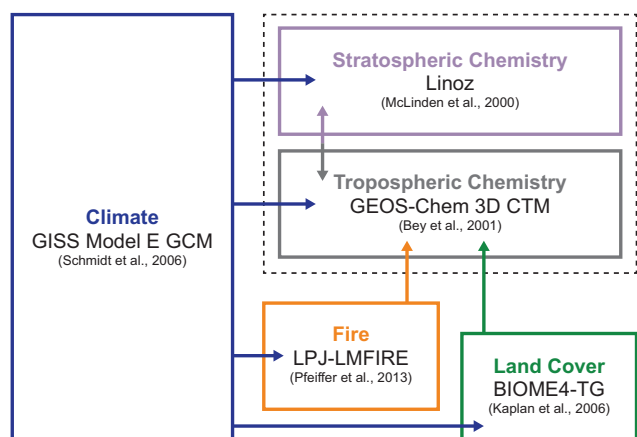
Climate
GISS Model E GCM
(Schmidt et al., 2006)

Stratospheric Chemistry
Linoz
(McLinden et al., 2000)

Tropospheric Chemistry
GEOS-Chem 3D CTM
(Bey et al., 2001)

Fire
LPJ-LMFIRE
(Pfeiffer et al., 2013)

Land Cover
BIOME4-TG
(Kaplan et al., 2006)